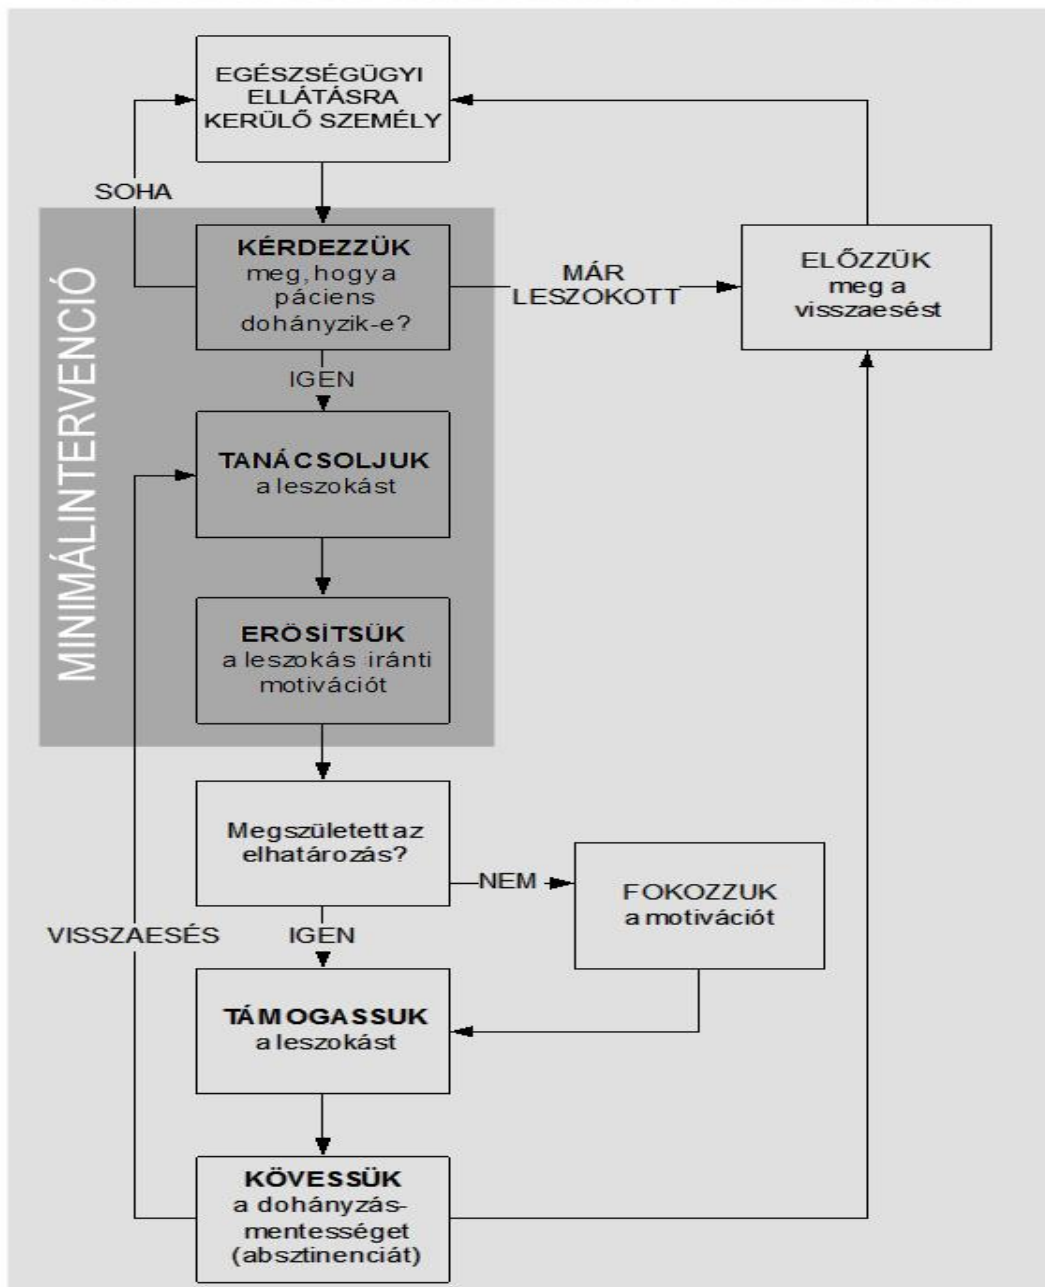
EGÉSZSÉGÜGYI ELLÁTÁSRA KERÜLŐ SZEMÉLY

SOHA

MINIMÁLINTERVENCIÓ

KÉRDEZZÜK meg, hogy a páciens dohányzik-e?

MÁR LESZOKOTT

ELŐZZÜK meg a visszaesést

IGEN

TANÁCSOLJUK a leszokást

ERŐSÍTSÜK a leszokás iránti motivációt

Megszületett az elhatározás?

NEM

FOKOZZUK a motivációt

VISSZAESÉS

IGEN

TÁMOGASSUK a leszokást

KÖVESSÜK a dohányzás-mentességet (absztinenciát)